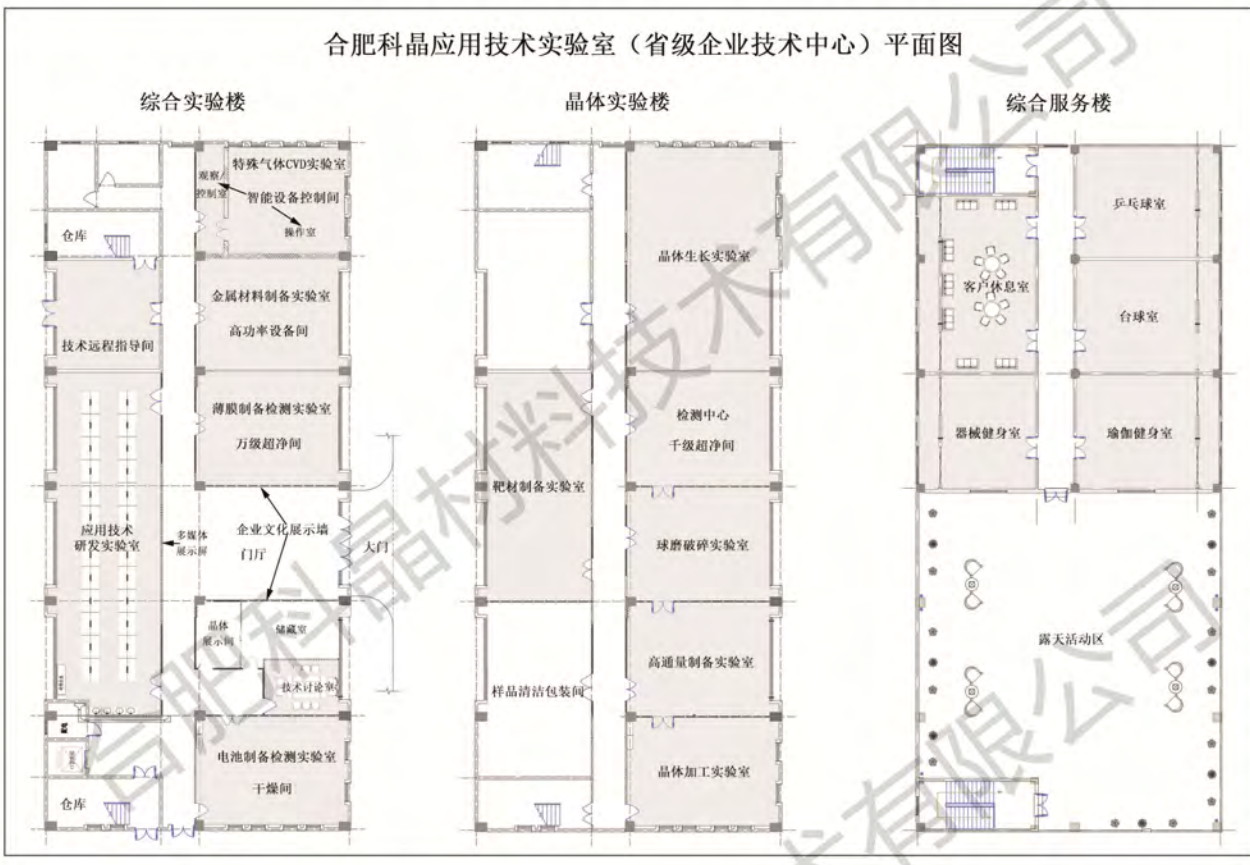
合肥科晶应用技术实验室（省级企业技术中心）平面图

综合实验楼

观察/控制室

特殊气体CVD实验室

智能设备控制间

操作室

仓库

金属材料制备实验室

高功率设备间

技术远程指导间

薄膜制备检测实验室

万级超净间

应用技术研发实验室

多媒体展示屏

企业文化展示墙

门厅

大门

晶体展示间

储藏室

技术讨论室

电池制备检测实验室

干燥间

仓库

晶体实验楼

晶体生长实验室

检测中心

千级超净间

靶材制备实验室

球磨破碎实验室

高通量制备实验室

样品清洁包装间

晶体加工实验室

综合服务楼

乒乓球室

客户休息室

台球室

器械健身室

瑜伽健身室

露天活动区

合肥科晶材料技术有限公司

合肥科晶材料技术有限公司